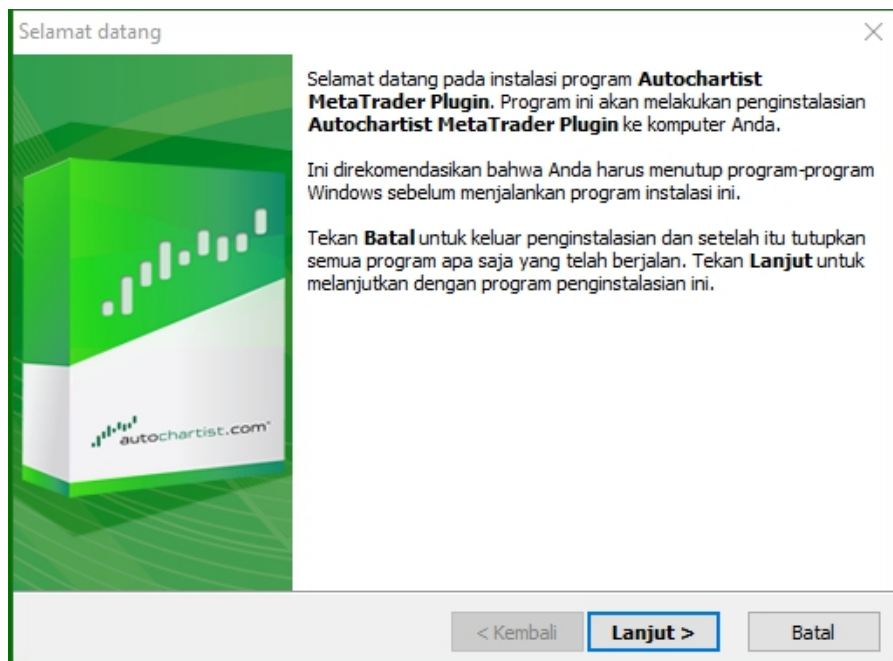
Selamat datang

Selamat datang pada instalasi program **Autochartist MetaTrader Plugin**. Program ini akan melakukan penginstalasian **Autochartist MetaTrader Plugin** ke komputer Anda.

Ini direkomendasikan bahwa Anda harus menutup program-program Windows sebelum menjalankan program instalasi ini.

Tekan **Batal** untuk keluar penginstalasian dan setelah itu tutupkan semua program apa saja yang telah berjalan. Tekan **Lanjut** untuk melanjutkan dengan program penginstalasian ini.

autochartist.com

< Kembali

Lanjut >

Batal